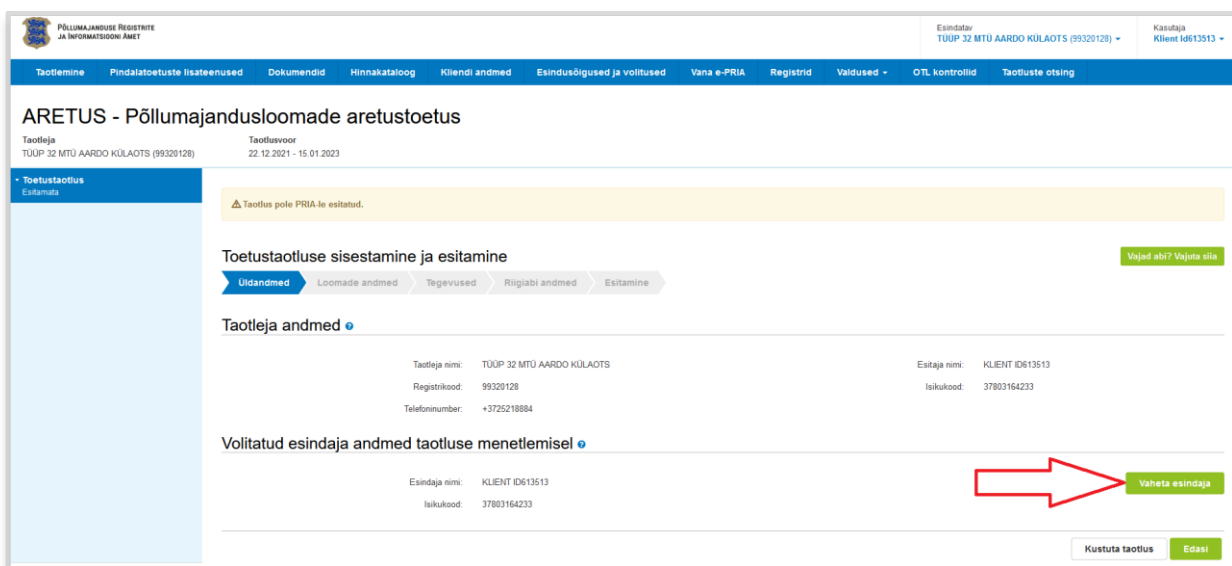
PÕLLUMAJANDUSE REGISTRITE JA INFORMATSIOONI AMET

Esindatav
TÜÜP 32 MTÜ AARDO KÜLAOTS (99320128)

Kasutaja
Klient Id613513

Taotlemine | Pindalatoetuste lisateenused | Dokumendid | Hinnakataloog | Kliendi andmed | Esindusõigused ja volitused | Vana e-PRIA | Registrid | Valdused | OTL kontrollid | Taotluste otsing

ARETUS - Põllumajandusloomade aretustoetus

Taotleja
TÜÜP 32 MTÜ AARDO KÜLAOTS (99320128)

Taotlusvoor
22.12.2021 - 15.01.2023

Toetustaotlus
Esitamata

Taotlus pole PRIA-le esitatud.

Toetustaotluse sisestamine ja esitamine

Vajad abi? Vajuta siia

Üldandmed | Loomade andmed | Tegevused | Riigiabi andmed | Esitamine

Taotleja andmed

Taotleja nimi: TÜÜP 32 MTÜ AARDO KÜLAOTS
Registrikood: 99320128
Telefoninumber: +3725218884

Esitaja nimi: KLIENT ID613513
Isikukood: 37803164233

Volitatud esindaja andmed taotluse menetlemisel

Esindaja nimi: KLIENT ID613513
Isikukood: 37803164233

Vaheta esindaja

Kustuta taotlus
Edasi